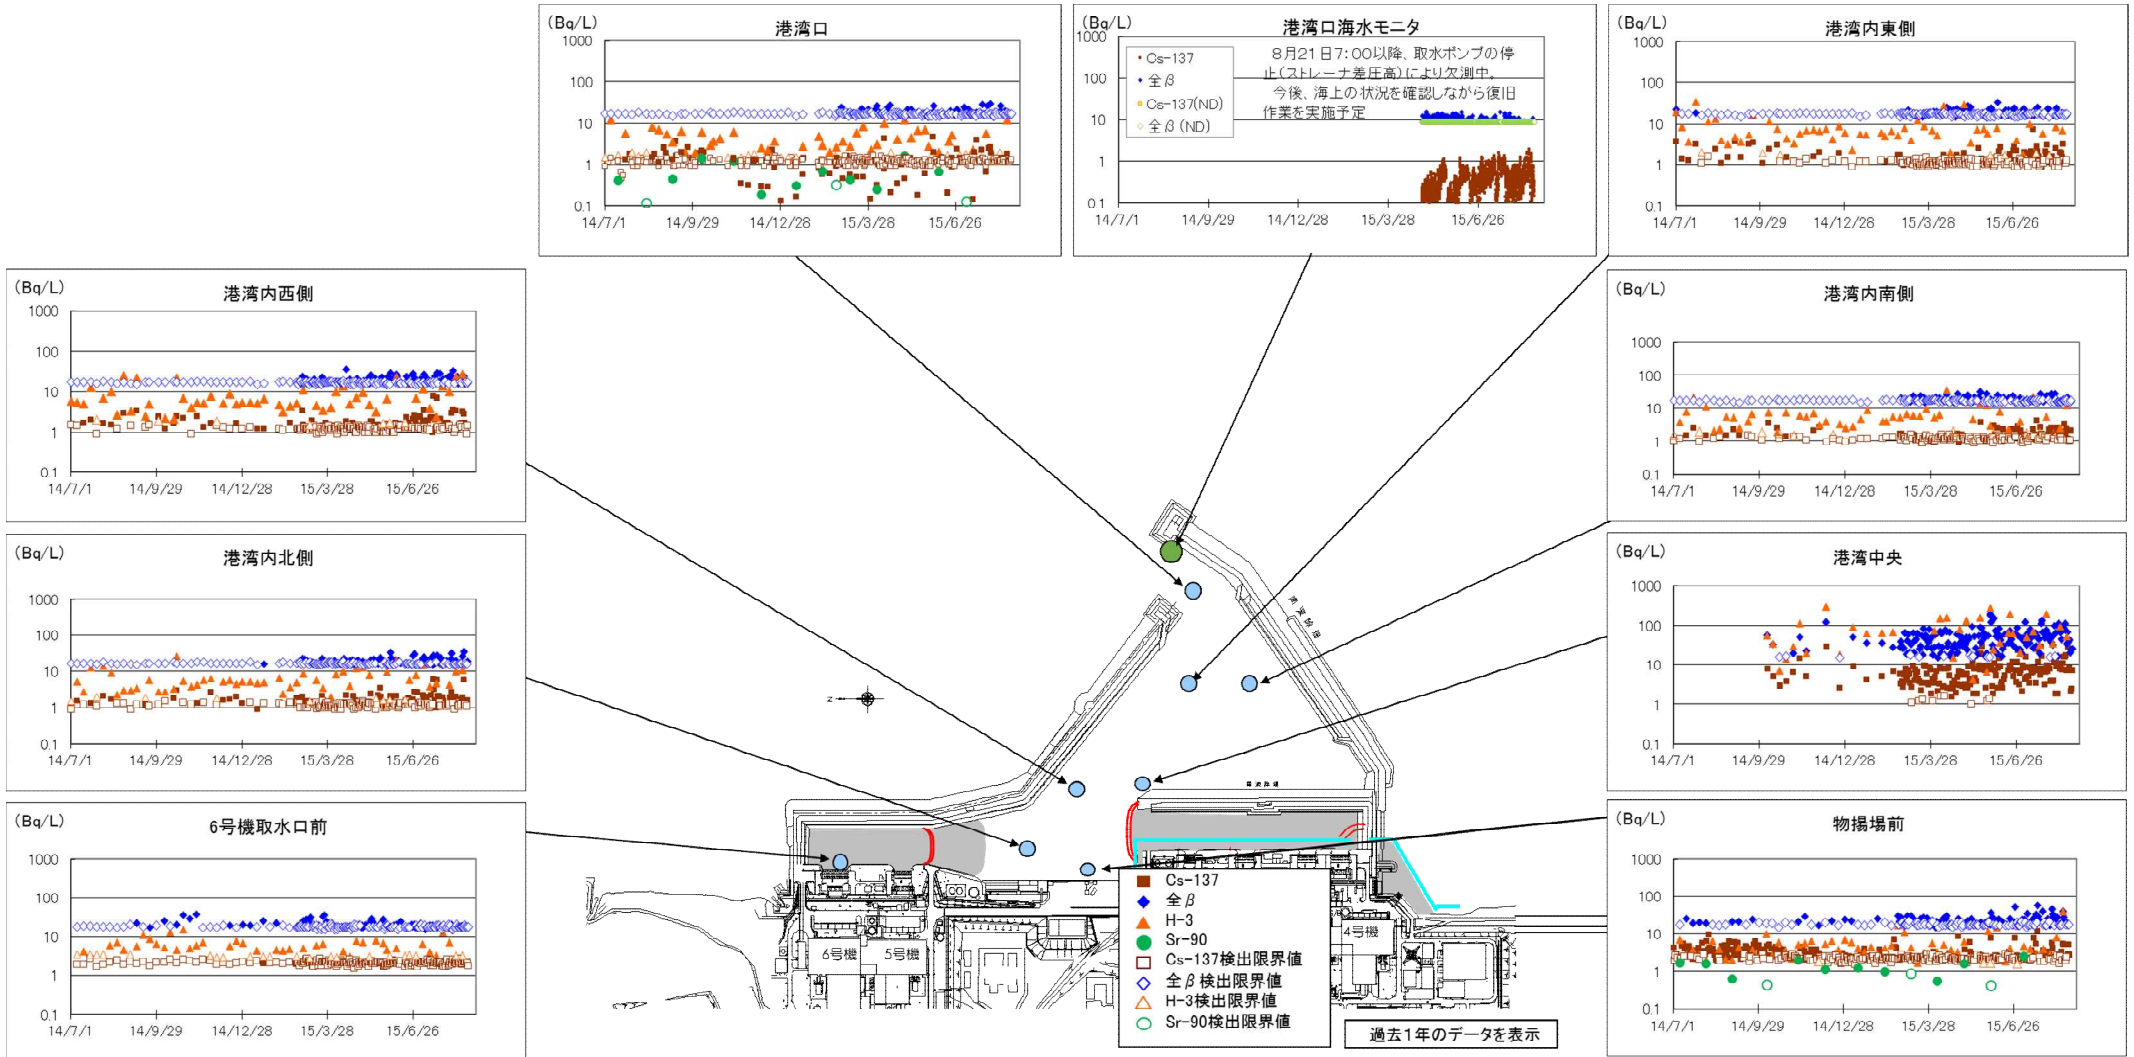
(Bq/L)
港湾口
1000
100
10
1
0.1
14/7/1 14/9/29 14/12/28 15/3/28 15/6/26

(Bq/L)
港湾口海水モニタ
1000
100
10
1
0.1
Cs-137
全β
Cs-137(ND)
全β(ND)
8月21日7:00以降、取水ポンプの停止(ストレーナ差圧高)により欠測中。
今後、海上の状況を確認しながら復旧作業を実施予定
14/7/1 14/9/29 14/12/28 15/3/28 15/6/26

(Bq/L)
港湾内東側
1000
100
10
1
0.1
14/7/1 14/9/29 14/12/28 15/3/28 15/6/26

(Bq/L)
港湾内西側
1000
100
10
1
0.1
14/7/1 14/9/29 14/12/28 15/3/28 15/6/26

(Bq/L)
港湾内南側
1000
100
10
1
0.1
14/7/1 14/9/29 14/12/28 15/3/28 15/6/26

(Bq/L)
港湾内北側
1000
100
10
1
0.1
14/7/1 14/9/29 14/12/28 15/3/28 15/6/26

(Bq/L)
港湾中央
1000
100
10
1
0.1
14/7/1 14/9/29 14/12/28 15/3/28 15/6/26

(Bq/L)
6号機取水口前
1000
100
10
1
0.1
14/7/1 14/9/29 14/12/28 15/3/28 15/6/26

(Bq/L)
物揚場前
1000
100
10
1
0.1
14/7/1 14/9/29 14/12/28 15/3/28 15/6/26

6号機 5号機 4号機

Cs-137
全β
H-3
Sr-90
Cs-137検出限界値
全β検出限界値
H-3検出限界値
Sr-90検出限界値

過去1年のデータを表示